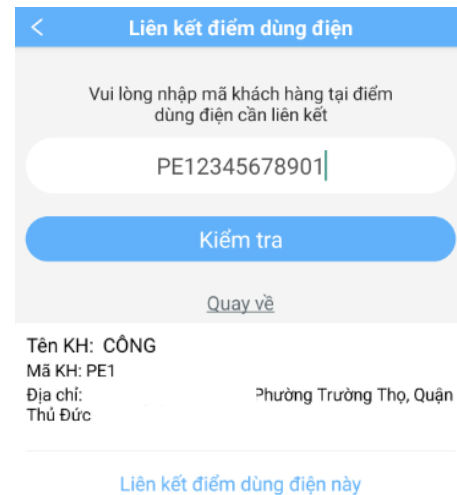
<
Liên kết điểm dùng điện

Vui lòng nhập mã khách hàng tại điểm dùng điện cần liên kết

PE12345678901

Kiểm tra

Quay về

Tên KH: CÔNG
Mã KH: PE1
Địa chỉ: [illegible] Phường Trường Thọ, Quận Thủ Đức

Liên kết điểm dùng điện này